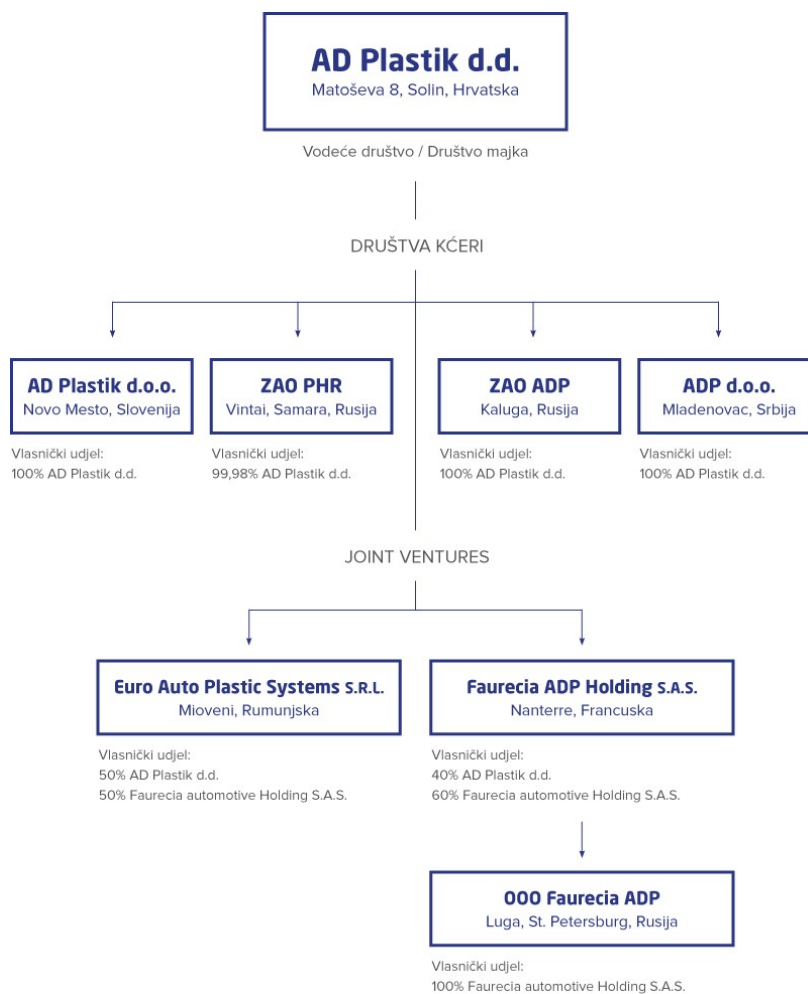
AD Plastik d.d.
Matoševa 8, Solin, Hrvatska

Vodeće društvo / Društvo majka

DRUŠTVA KĆERI

AD Plastik d.o.o.
Novo Mesto, Slovenija

Vlasnički udjel:
100% AD Plastik d.d.

ZAO PHR
Vintai, Samara, Rusija

Vlasnički udjel:
99,98% AD Plastik d.d.

ZAO ADP
Kaluga, Rusija

Vlasnički udjel:
100% AD Plastik d.d.

ADP d.o.o.
Mladenovac, Srbija

Vlasnički udjel:
100% AD Plastik d.d.

JOINT VENTURES

Euro Auto Plastic Systems S.R.L.
Mioveni, Rumunjska

Vlasnički udjel:
50% AD Plastik d.d.
50% Faurecia automotive Holding S.A.S.

Faurecia ADP Holding S.A.S.
Nanterre, Francuska

Vlasnički udjel:
40% AD Plastik d.d.
60% Faurecia automotive Holding S.A.S.

OOO Faurecia ADP
Luga, St. Petersburg, Rusija

Vlasnički udjel:
100% Faurecia automotive Holding S.A.S.